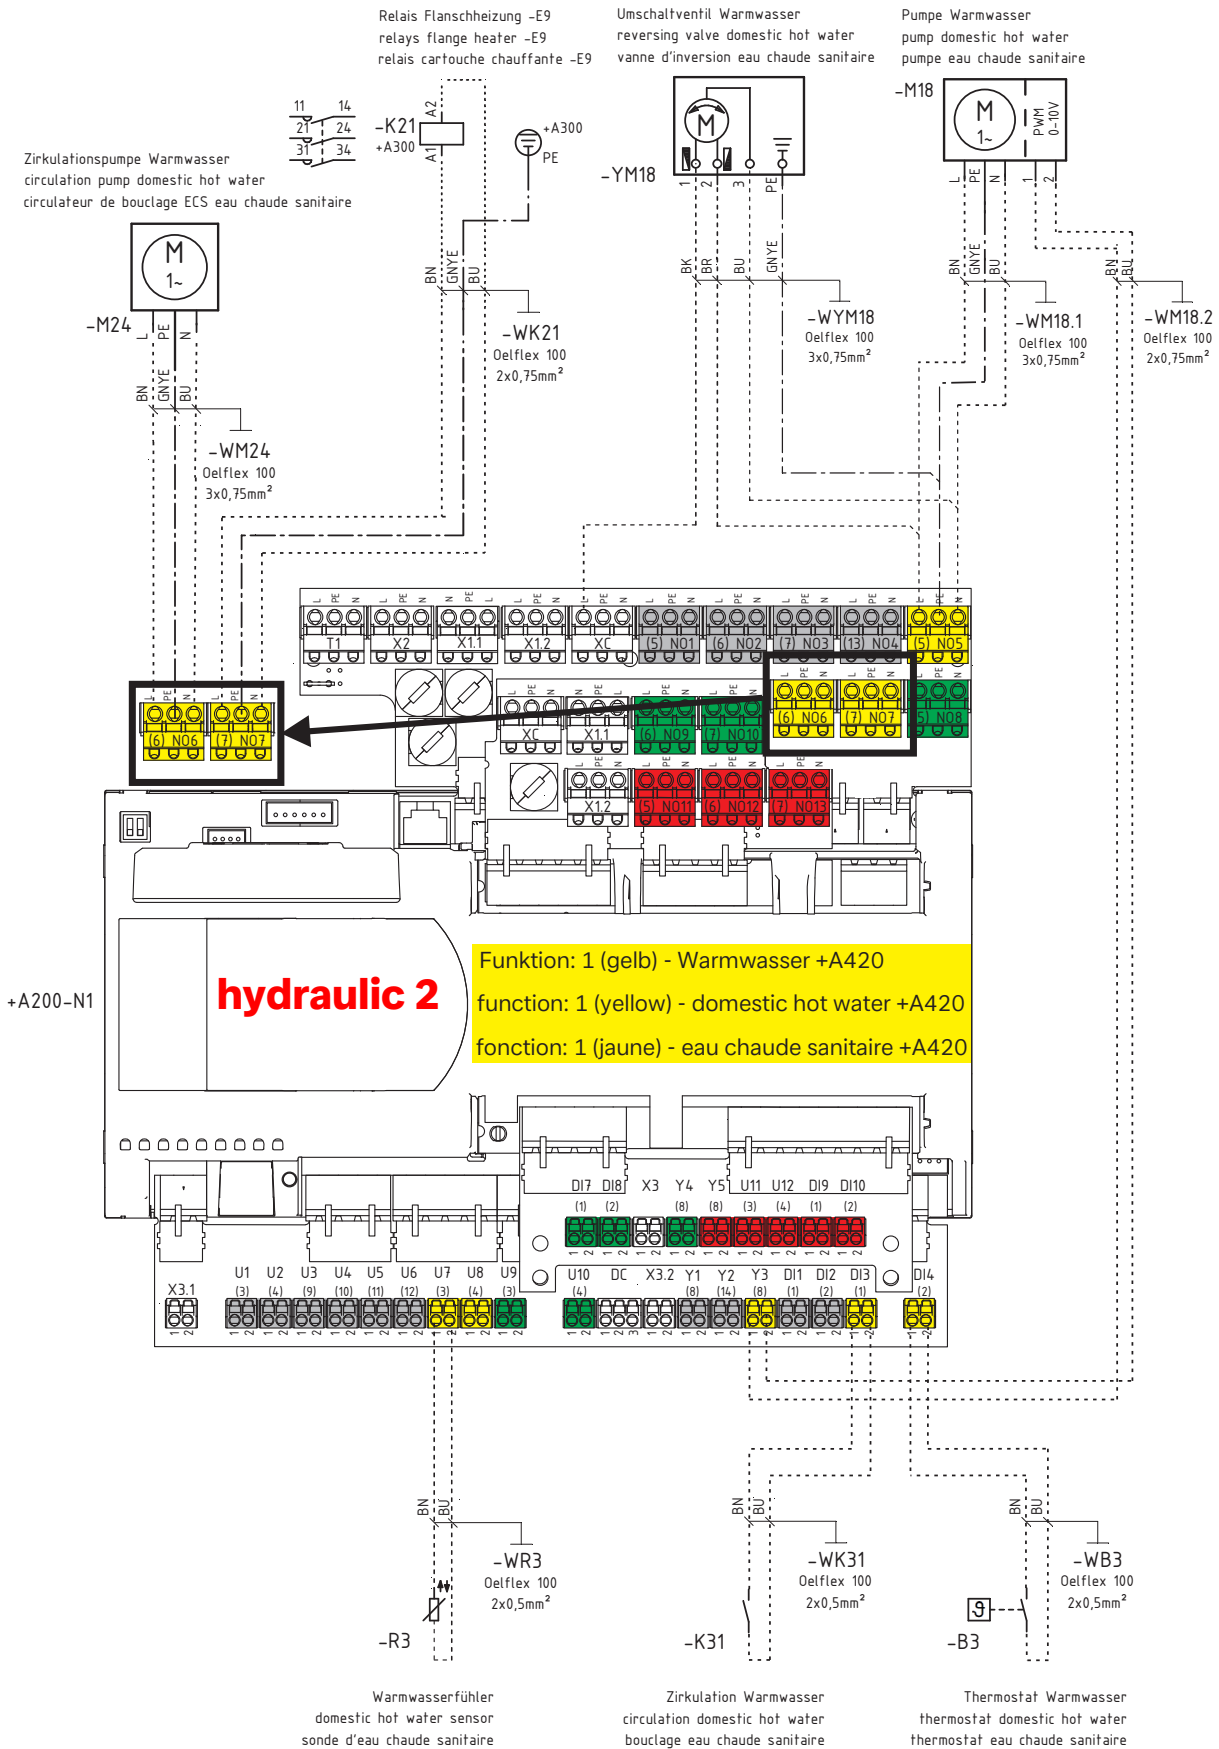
Relais Flanschheizung -E9
relays flange heater -E9
relais cartouche chauffante -E9

Umschaltventil Warmwasser
reversing valve domestic hot water
vanne d'inversion eau chaude sanitaire

Pumpe Warmwasser
pump domestic hot water
pumpe eau chaude sanitaire

-M18

11 14
21 24
31 34

-K21
+A300

A2
A1

+A300
PE

-YM18

M
1~
PWM
0-10V

1 2 3 PE

L PE N 1 2

Zirkulationspumpe Warmwasser
circulation pump domestic hot water
circulateur de bouclage ECS eau chaude sanitaire

M
1~

-M24
L PE N

BN GNYE BU

-WK21
Oelflex 100
2x0,75mm²

BK BR BU GNYE

-WYM18
Oelflex 100
3x0,75mm²

BN GNYE BU

-WM18.1
Oelflex 100
3x0,75mm²

BN BU

-WM18.2
Oelflex 100
2x0,75mm²

BN GNYE BU

-WM24
Oelflex 100
3x0,75mm²

L PE N

T1 X2 X1.1 X1.2 XC (5) NO1 (6) NO2 (7) NO3 (13) NO4 (5) NO5

(6) NO6 (7) NO7

XC X1.1 (6) NO9 (7) NO10 (6) NO6 (7) NO7 (5) NO8

X1.2 (5) NO11 (6) NO12 (7) NO13

+A200-N1

hydraulic 2

Funktion: 1 (gelb) - Warmwasser +A420
function: 1 (yellow) - domestic hot water +A420
fonction: 1 (jaune) - eau chaude sanitaire +A420

DI7 DI8 X3 Y4 Y5 U11 U12 DI9 DI10
(1) (2) (8) (8) (3) (4) (1) (2)

X3.1 U1 U2 U3 U4 U5 U6 U7 U8 U9
(3) (4) (9) (10) (11) (12) (3) (4) (3)

U10 DC X3.2 Y1 Y2 Y3 DI1 DI2 DI3 DI4
(4) (8) (14) (8) (1) (2) (1) (2)

BN BU

-WR3
Oelflex 100
2x0,5mm²

-R3

BN BU

-WK31
Oelflex 100
2x0,5mm²

-K31

BN BU

-WB3
Oelflex 100
2x0,5mm²

-B3

Warmwasserfühler
domestic hot water sensor
sonde d'eau chaude sanitaire

Zirkulation Warmwasser
circulation domestic hot water
bouclage eau chaude sanitaire

Thermostat Warmwasser
thermostat domestic hot water
thermostat eau chaude sanitaire